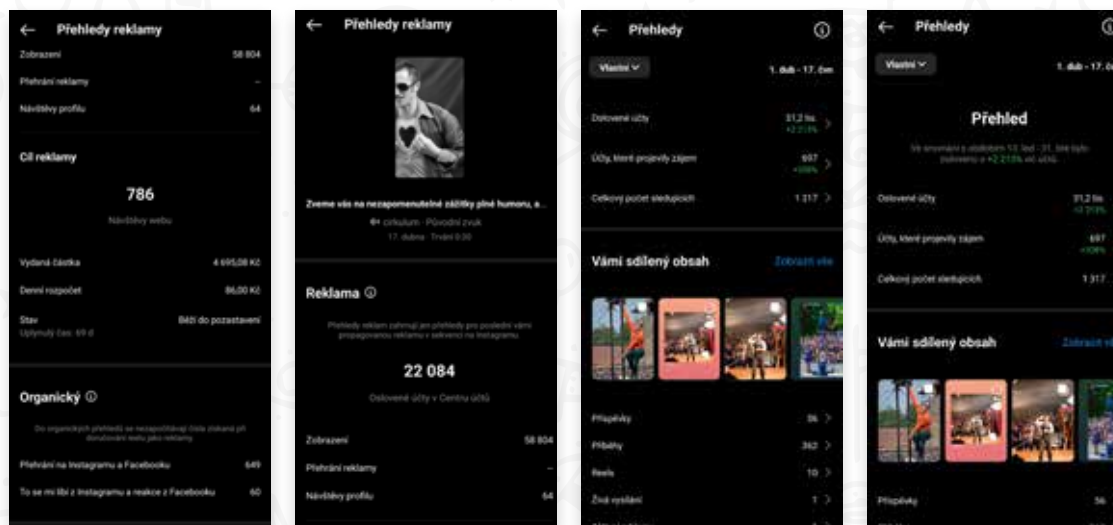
← Přehledy reklamy

Zobrazení 58 804

Přehrání reklamy –

Návštěvy profilu 64

Cíl reklamy

786

Návštěvy webu

Vydaná částka 4 695,08 Kč

Denní rozpočet 86,00 Kč

Stav Běží do pozastavení

Uplynulý čas: 69 d

Organický ⓘ

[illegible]

Přehrání na Instagramu a Facebooku 649

To se mi líbí z Instagramu a reakce z Facebooku 60

← Přehledy reklamy

Zveme vás na nezapomenutelné zážitky plné humoru, a...

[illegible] · Původní zvuk

17. dubna · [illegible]

Reklama ⓘ

Přehledy reklam zahrnují jen přehledy pro poslední vámi propagovanou reklamu v sekvenci na Instagramu

22 084

Oslovené účty v Centru účtů

Zobrazení 58 804

Přehrání reklamy –

Návštěvy profilu 64

← Přehledy ⓘ

Vlastní ˅ 1. dub - 17. dub

Oslovené účty 31,2 tis. +2 213 %

Účty, které projevily zájem 697 +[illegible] %

Celkový počet sledujících 1 317

Vámi sdílený obsah Zobrazit vše

Příspěvky 56

Příběhy 362

Reels 10

Živé vysílání 1

← Přehledy ⓘ

Vlastní ˅ 1. dub - 17. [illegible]

Přehled

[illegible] +2 213% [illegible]

Oslovené účty 31,2 tis. +2 213 %

Účty, které projevily zájem 697 +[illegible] %

Celkový počet sledujících 1 317

Vámi sdílený obsah Zobrazit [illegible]

Příspěvky 56